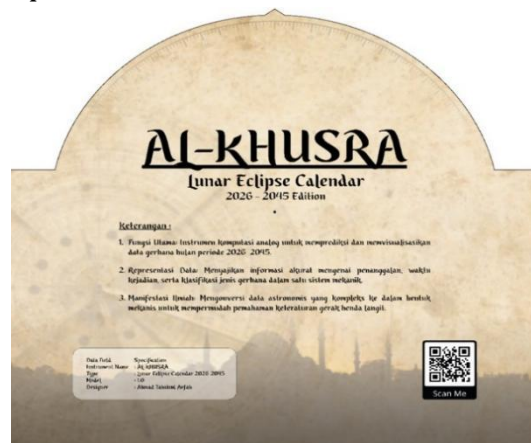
AL-KHUSRA
Lunar Eclipse Calendar
2026 - 2045 Edition

Keterangan :

1. Fungsi Utama: Instrumen komputasi analog untuk memprediksi dan memvisualisasikan data gerhana bulan periode 2026 - 2045.

2. Representasi Data: Menyajikan informasi akurat mengenai penanggalan, waktu kejadian, serta klasifikasi jenis gerhana dalam satu sistem mekanik.

3. Manifestasi Ilmiah: Mengonversi data astronomis yang kompleks ke dalam bentuk mekanis untuk mempermudah pemahaman keteraturan gerak benda langit.

| Data Field | Specification |
|---|---|
| Instrument Name | : AL-KHUSRA |
| Type | : Lunar Eclipse Calendar 2026 - 2045 |
| Model | : 1.0 |
| Designer | : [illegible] |

Scan Me